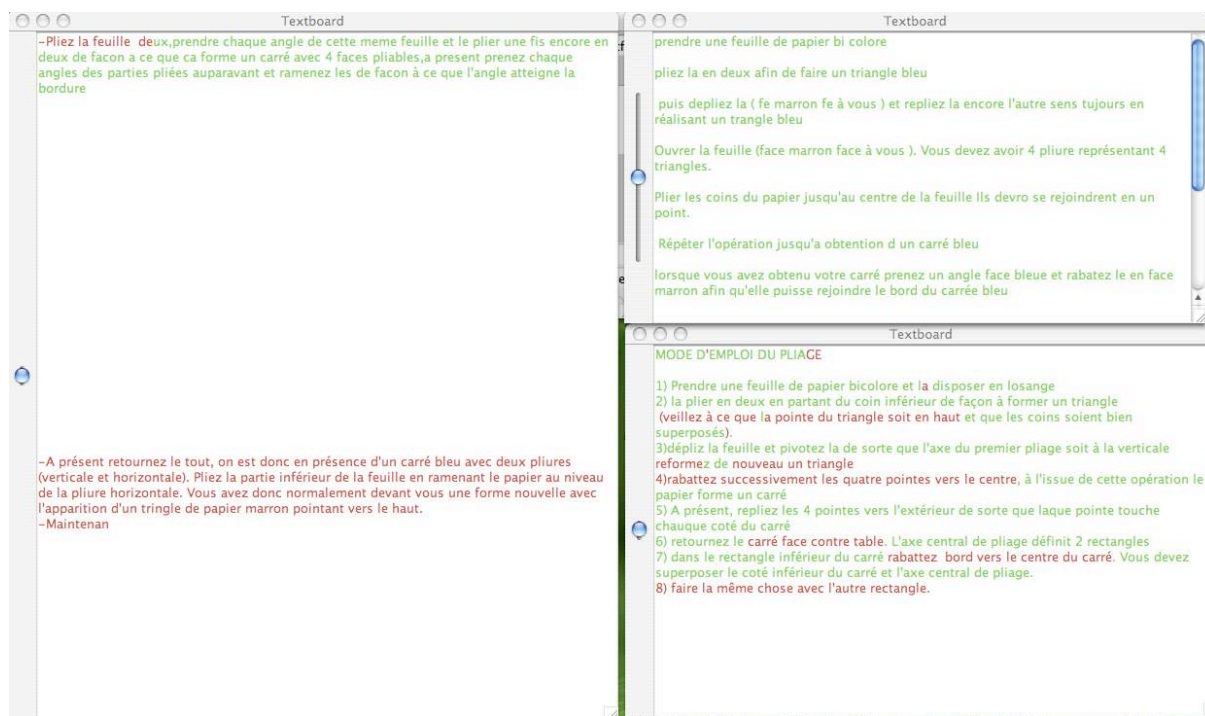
Textboard

-Pliez la feuille deux,prendre chaque angle de cette meme feuille et le plier une fis encore en deux de facon a ce que ca forme un carré avec 4 faces pliables,a present prenez chaque angles des parties pliées auparavant et ramenez les de facon à ce que l'angle atteigne la bordure

-A présent retournez le tout, on est donc en présence d'un carré bleu avec deux pliures (verticale et horizontale). Pliez la partie inférieur de la feuille en ramenant le papier au niveau de la pliure horizontale. Vous avez donc normalement devant vous une forme nouvelle avec l'apparition d'un tringle de papier marron pointant vers le haut.
-Maintenan

Textboard

prendre une feuille de papier bi colore

pliez la en deux afin de faire un triangle bleu

puis depliez la ( fe marron fe à vous ) et repliez la encore l'autre sens tujours en réalisant un trangle bleu

Ouvrer la feuille (face marron face à vous ). Vous devez avoir 4 pliure représentant 4 triangles.

Plier les coins du papier jusqu'au centre de la feuille Ils devro se rejoindrent en un point.

Répéter l'opération jusqu'a obtention d un carré bleu

lorsque vous avez obtenu votre carré prenez un angle face bleue et rabatez le en face marron afin qu'elle puisse rejoindre le bord du carrée bleu

Textboard

MODE D'EMPLOI DU PLIAGE

1) Prendre une feuille de papier bicolore et la disposer en losange
2) la plier en deux en partant du coin inférieur de façon à former un triangle
(veillez à ce que la pointe du triangle soit en haut et que les coins soient bien superposés).
3)dépliz la feuille et pivotez la de sorte que l'axe du premier pliage soit à la verticale reformez de nouveau un triangle
4)rabattez successivement les quatre pointes vers le centre, à l'issue de cette opération le papier forme un carré
5) A présent, repliez les 4 pointes vers l'extérieur de sorte que laque pointe touche chauque coté du carré
6) retournez le carré face contre table. L'axe central de pliage définit 2 rectangles
7) dans le rectangle inférieur du carré rabattez bord vers le centre du carré. Vous devez superposer le coté inférieur du carré et l'axe central de pliage.
8) faire la même chose avec l'autre rectangle.